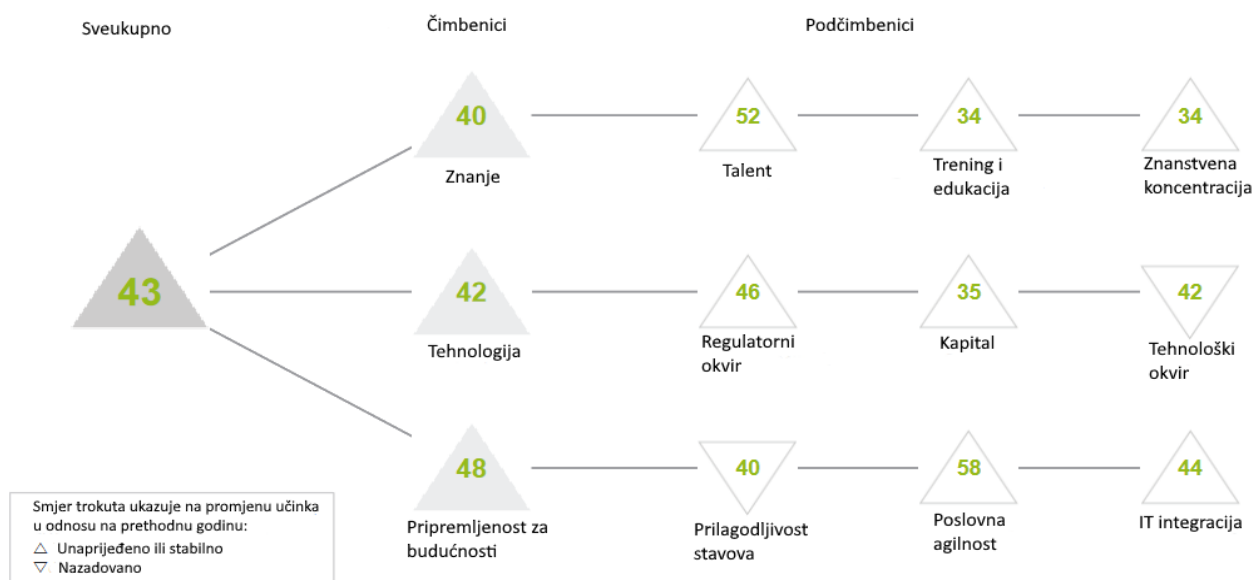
Sveukupno

Čimbenici

Podčimbenici

43

40
Znanje

52
Talent

34
Trening i edukacija

34
Znanstvena koncentracija

42
Tehnologija

46
Regulatorni okvir

35
Kapital

42
Tehnološki okvir

48
Pripremljenost za budućnosti

40
Prilagodljivost stavova

58
Poslovna agilnost

44
IT integracija

Smjer trokuta ukazuje na promjenu učinka u odnosu na prethodnu godinu:
△ Unaprijeđeno ili stabilno
▽ Nazadovano